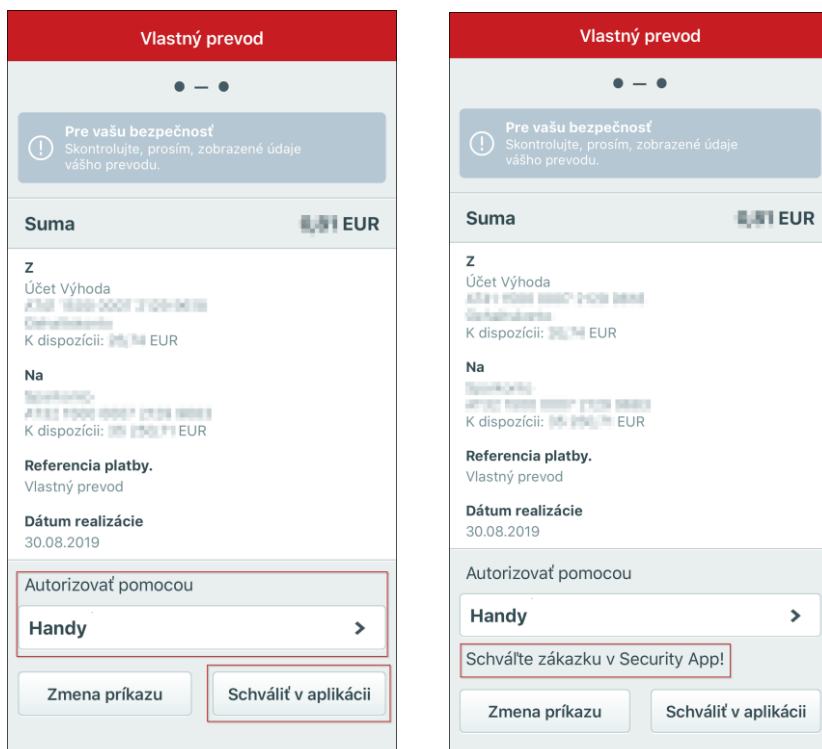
Vlastný prevod

Pre vašu bezpečnosť
Skontrolujte, prosím, zobrazené údaje vášho prevodu.

Suma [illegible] EUR

Z
Účet Výhoda
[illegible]
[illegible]
K dispozícii: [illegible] EUR

Na
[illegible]
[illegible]
K dispozícii: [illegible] EUR

Referencia platby.
Vlastný prevod

Dátum realizácie
30.08.2019

Autorizovať pomocou

Handy >

Zmena príkazu

Schváliť v aplikácii

Vlastný prevod

Pre vašu bezpečnosť
Skontrolujte, prosím, zobrazené údaje vášho prevodu.

Suma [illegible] EUR

Z
Účet Výhoda
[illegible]
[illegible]
K dispozícii: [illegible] EUR

Na
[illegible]
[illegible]
K dispozícii: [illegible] EUR

Referencia platby.
Vlastný prevod

Dátum realizácie
30.08.2019

Autorizovať pomocou

Handy >

Schváľte zákazku v Security App!

Zmena príkazu

Schváliť v aplikácii